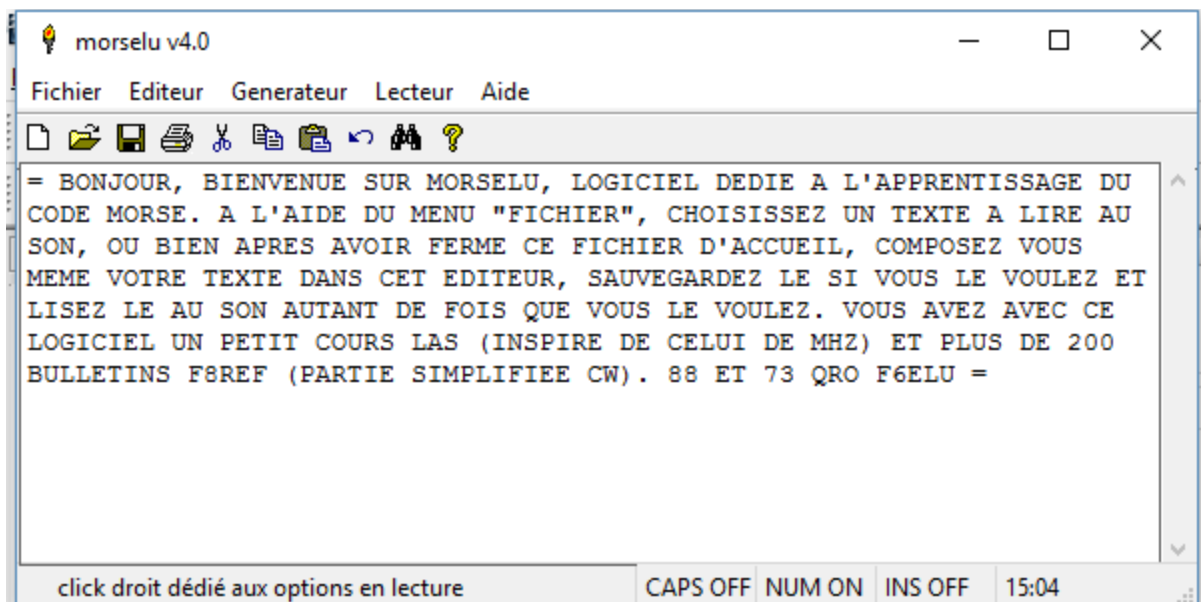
morselu v4.0

Fichier Editeur Generateur Lecteur Aide

= BONJOUR, BIENVENUE SUR MORSELU, LOGICIEL DEDIE A L'APPRENTISSAGE DU CODE MORSE. A L'AIDE DU MENU "FICHIER", CHOISISSEZ UN TEXTE A LIRE AU SON, OU BIEN APRES AVOIR FERME CE FICHIER D'ACCUEIL, COMPOSEZ VOUS MEME VOTRE TEXTE DANS CET EDITEUR, SAUVEGARDEZ LE SI VOUS LE VOULEZ ET LISEZ LE AU SON AUTANT DE FOIS QUE VOUS LE VOULEZ. VOUS AVEZ AVEC CE LOGICIEL UN PETIT COURS LAS (INSPIRE DE CELUI DE MHZ) ET PLUS DE 200 BULLETINS F8REF (PARTIE SIMPLIFIEE CW). 88 ET 73 QRO F6ELU =

click droit dédié aux options en lecture | CAPS OFF | NUM ON | INS OFF | 15:04